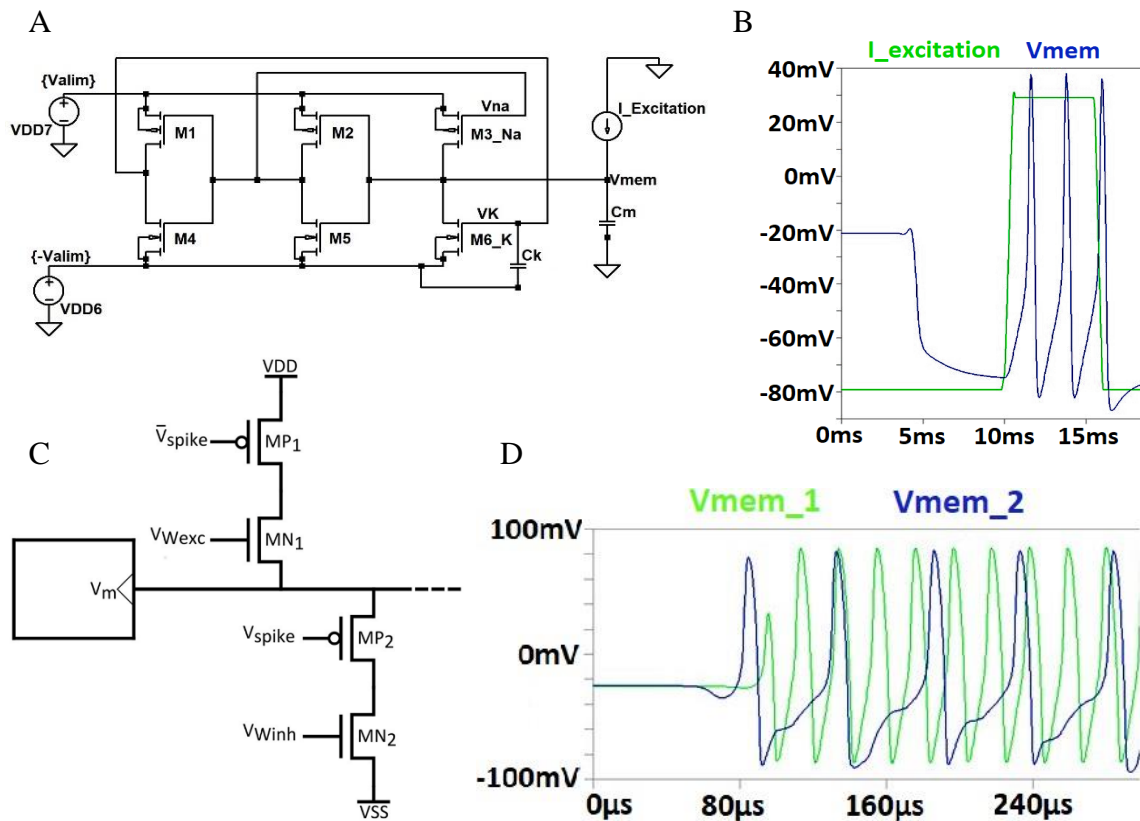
A

{Valim}
VDD7
M1
M2
Vna
M3_Na
I_Excitation
Vmem
Cm
VK
M4
M5
M6_K
Ck
{-Valim}
VDD6

B

I_excitation Vmem

40mV
20mV
0mV
-20mV
-40mV
-60mV
-80mV
0ms 5ms 10ms 15ms

C

VDD
$\bar{V}_{spike}$
$MP_1$
$V_{Wexc}$
$MN_1$
$V_m$
$V_{spike}$
$MP_2$
$V_{Winh}$
$MN_2$
VSS

D

Vmem_1 Vmem_2

100mV
0mV
-100mV
0µs 80µs 160µs 240µs